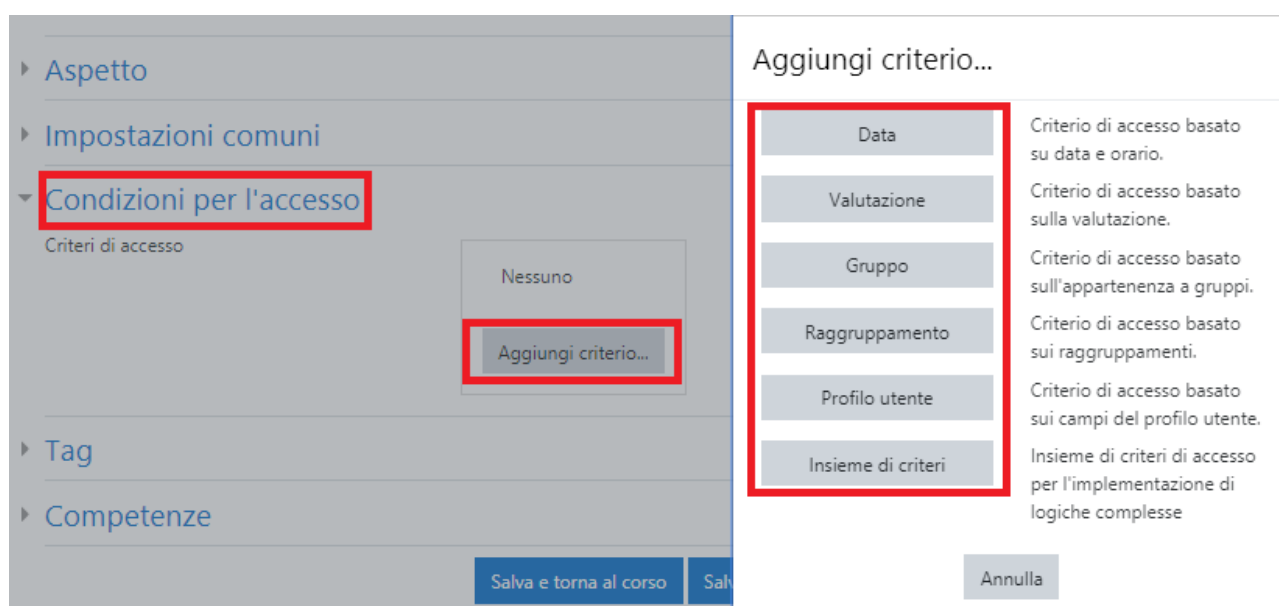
Aspetto

Impostazioni comuni

Condizioni per l'accesso

Criteri di accesso

Nessuno

Aggiungi criterio...

Tag

Competenze

Salva e torna al corso

Salv

Aggiungi criterio...

| | |
|---|---|
| Data | Criterio di accesso basato su data e orario. |
| Valutazione | Criterio di accesso basato sulla valutazione. |
| Gruppo | Criterio di accesso basato sull'appartenenza a gruppi. |
| Raggruppamento | Criterio di accesso basato sui raggruppamenti. |
| Profilo utente | Criterio di accesso basato sui campi del profilo utente. |
| Insieme di criteri | Insieme di criteri di accesso per l'implementazione di logiche complesse |

Annulla